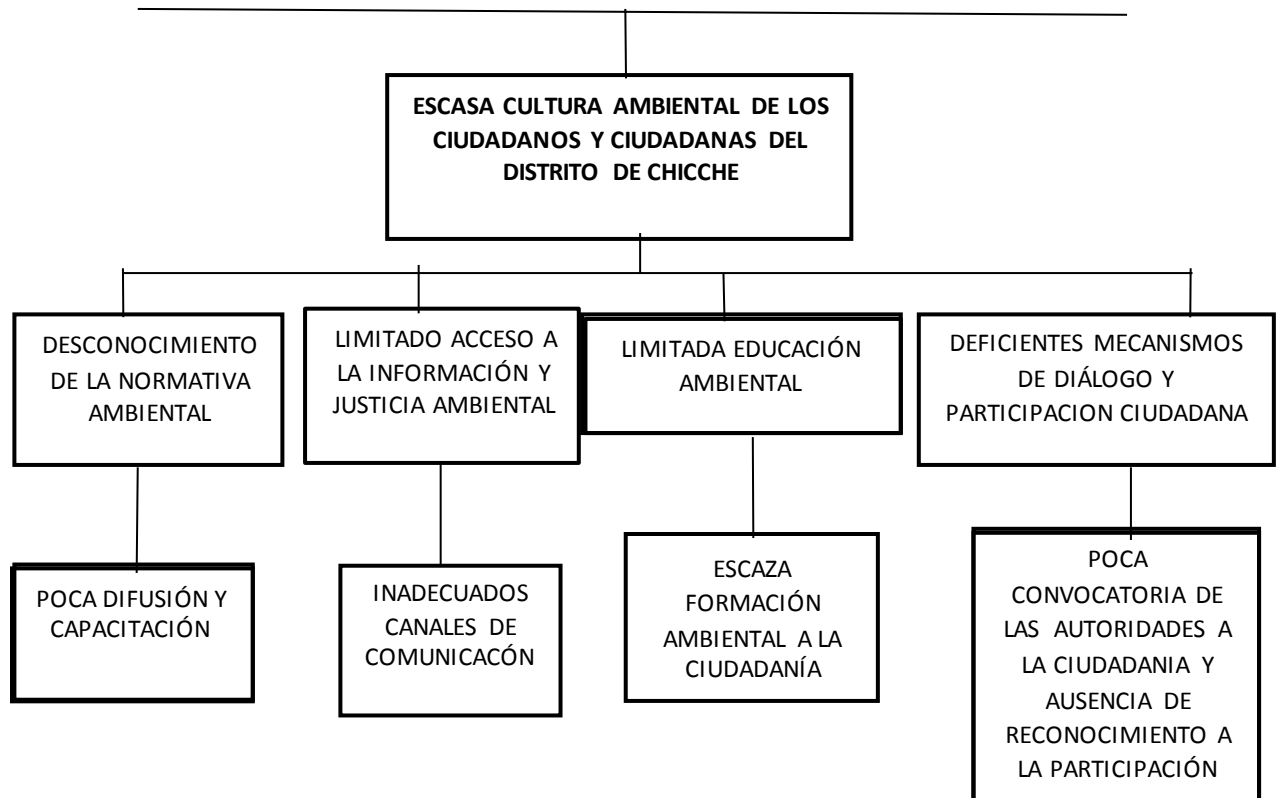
ESCASA CULTURA AMBIENTAL DE LOS CIUDADANOS Y CIUDADANAS DEL DISTRITO DE CHICCHE

DESCONOCIMIENTO DE LA NORMATIVA AMBIENTAL

LIMITADO ACCESO A LA INFORMACIÓN Y JUSTICIA AMBIENTAL

LIMITADA EDUCACIÓN AMBIENTAL

DEFICIENTES MECANISMOS DE DIÁLOGO Y PARTICIPACION CIUDADANA

POCA DIFUSIÓN Y CAPACITACIÓN

INADECUADOS CANALES DE COMUNICACÓN

ESCAZA FORMACIÓN AMBIENTAL A LA CIUDADANÍA

POCA CONVOCATORIA DE LAS AUTORIDADES A LA CIUDADANIA Y AUSENCIA DE RECONOCIMIENTO A LA PARTICIPACIÓN